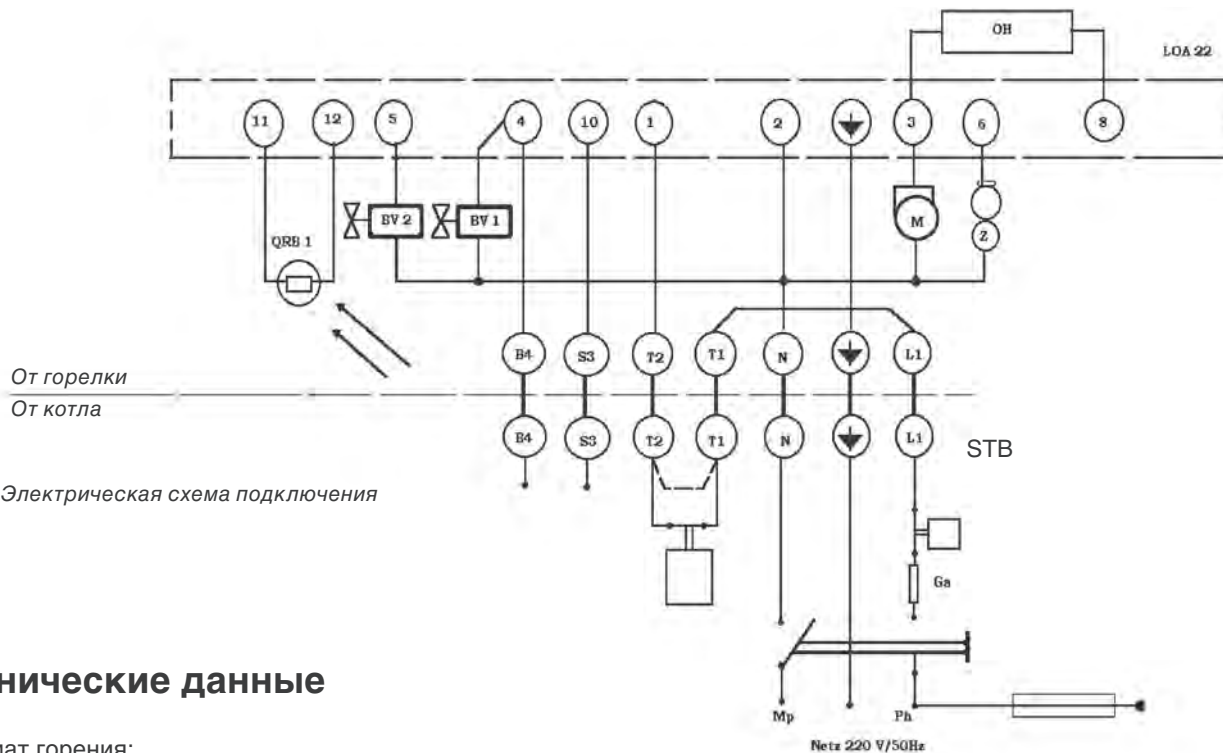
OH

LOA 22

11

12

5

4

10

1

2

3

6

8

BV 2

BV 1

M

Z

QRB 1

B4

S3

T2

T1

N

L1

От горелки

От котла

B4

S3

T2

T1

N

L1

STB

Электрическая схема подключения

Ga

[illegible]нические данные

Mp

Ph

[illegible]ат горения:

Netz 220 V/50Hz